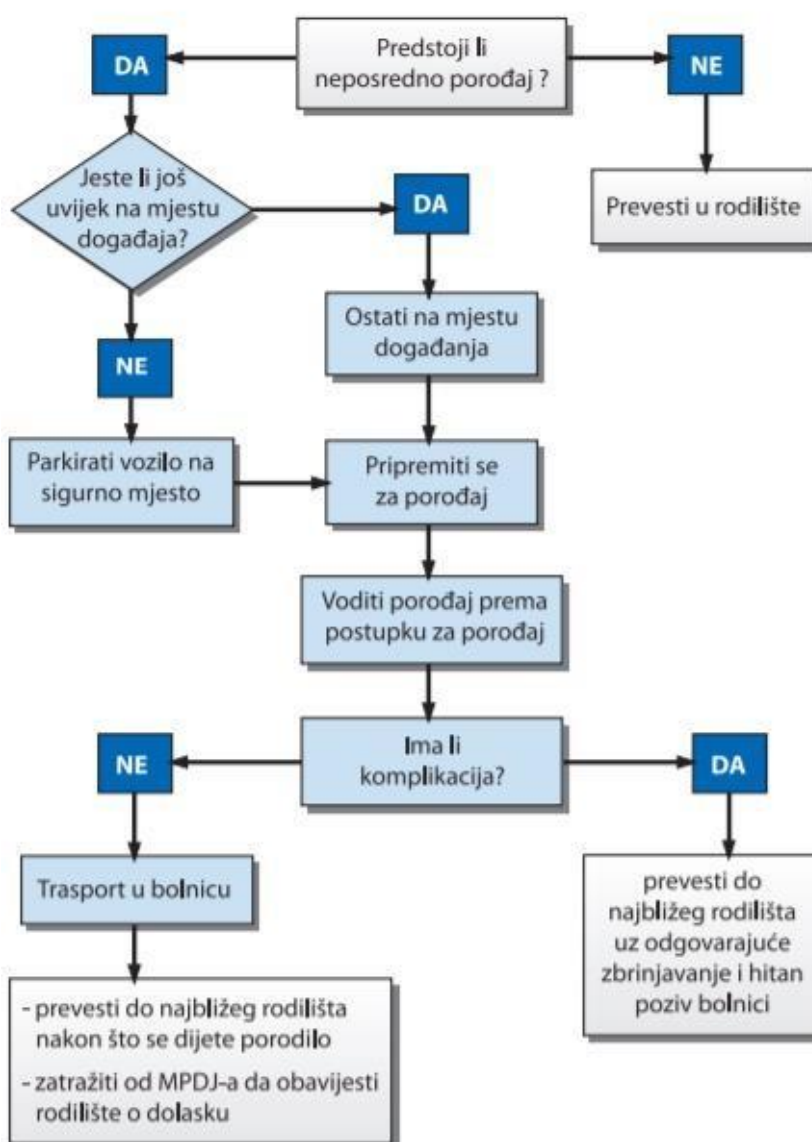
Predstoji li neposredno porođaj ?

DA

NE

Prevesti u rodilište

Jeste li još uvijek na mjestu događaja?

DA

Ostati na mjestu događanja

NE

Parkirati vozilo na sigurno mjesto

Pripremiti se za porođaj

Voditi porođaj prema postupku za porođaj

Ima li komplikacija?

NE

DA

Trasport u bolnicu

prevesti do najbližeg rodilišta uz odgovarajuće zbrinjavanje i hitan poziv bolnici

- prevesti do najbližeg rodilišta nakon što se dijete porodilo
- zatražiti od MPDJ-a da obavijesti rodilište o dolasku